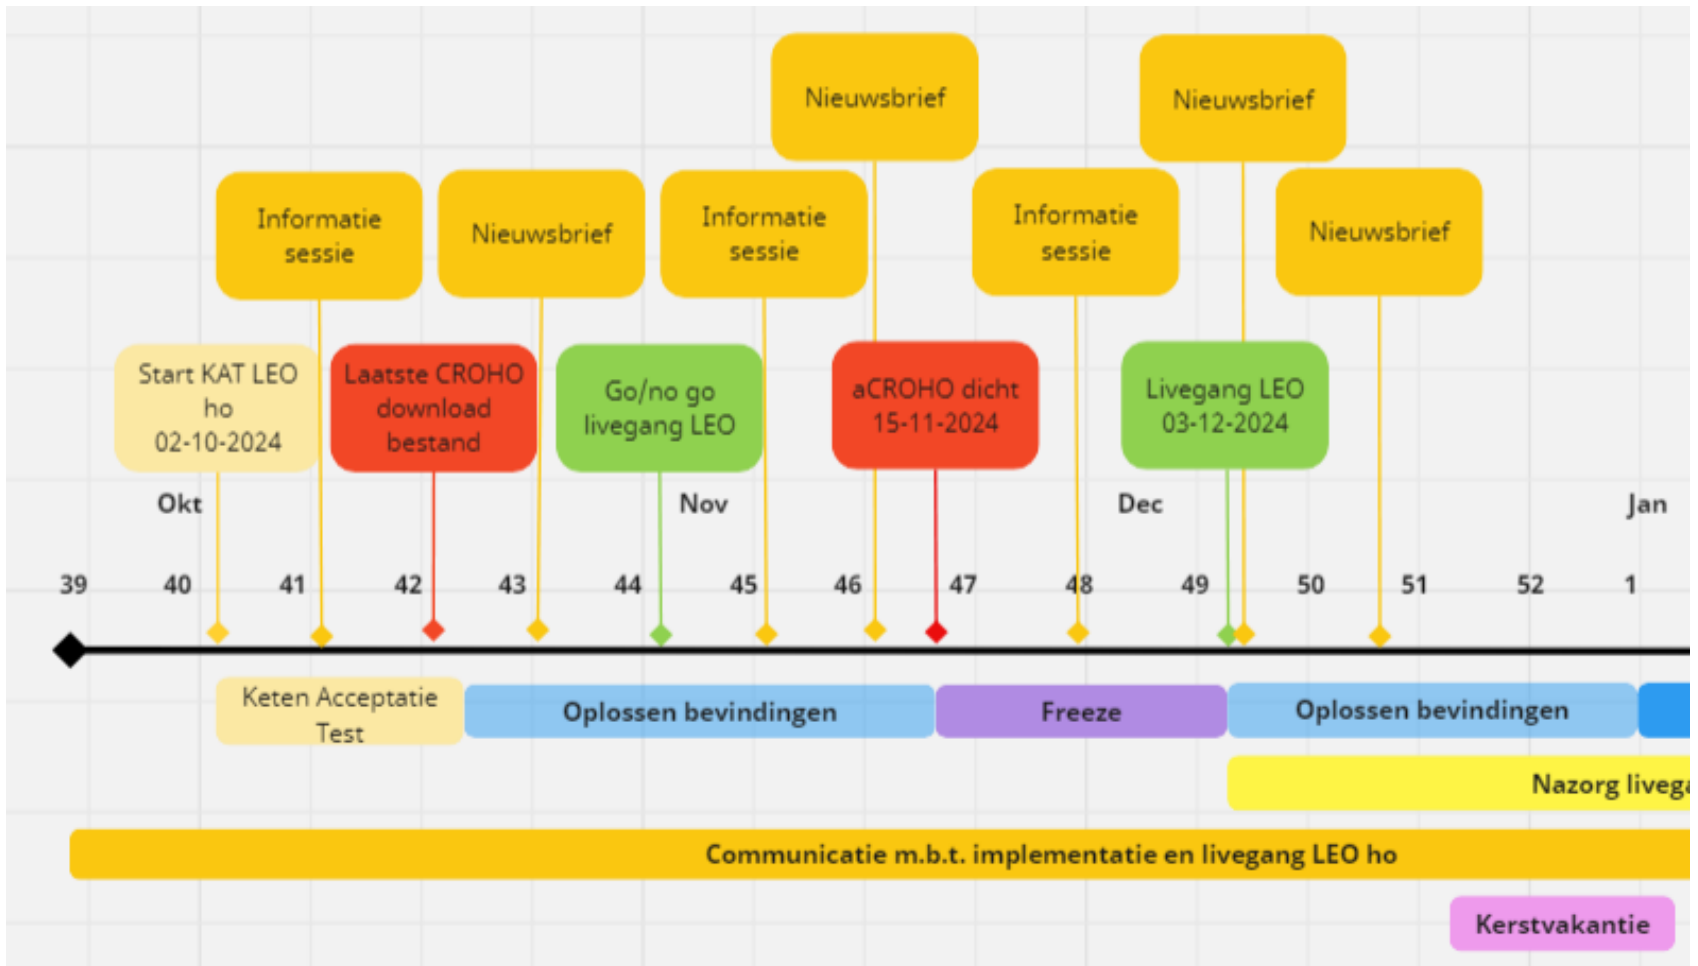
Nieuwsbrief

Nieuwsbrief

Informatie sessie

Nieuwsbrief

Informatie sessie

Informatie sessie

Nieuwsbrief

Start KAT LEO ho 02-10-2024

Laatste CROHO download bestand

Go/no go livegang LEO

aCROHO dicht 15-11-2024

Livegang LEO 03-12-2024

Okt

Nov

Dec

Jan

39 40 41 42 43 44 45 46 47 48 49 50 51 52 1

Keten Acceptatie Test

Oplossen bevindingen

Freeze

Oplossen bevindingen

Nazorg livega

Communicatie m.b.t. implementatie en livegang LEO ho

Kerstvakantie